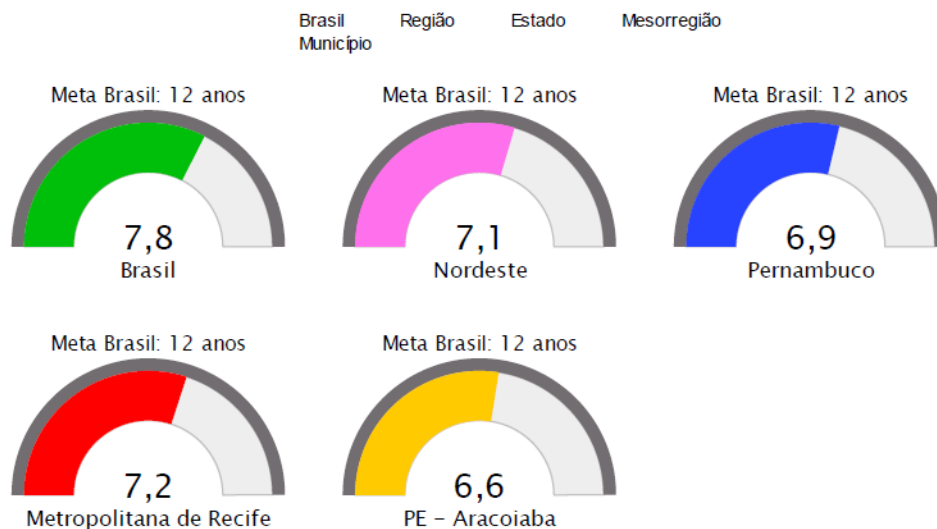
Brasil Região Estado Mesorregião Município

Meta Brasil: 12 anos
7,8
Brasil

Meta Brasil: 12 anos
7,1
Nordeste

Meta Brasil: 12 anos
6,9
Pernambuco

Meta Brasil: 12 anos
7,2
Metropolitana de Recife

Meta Brasil: 12 anos
6,6
PE - Aracoiaba